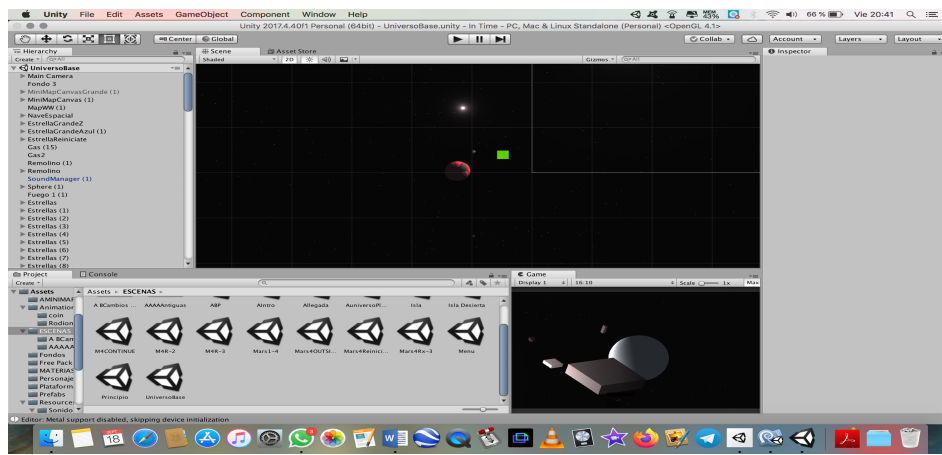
Unity File Edit Assets GameObject Component Window Help
66 % Vie 20:41
Unity 2017.4.40f1 Personal (64bit) - UniversoBase.unity - In Time - PC, Mac & Linux Standalone (Personal) <OpenGL 4.1>
Center Global
Collab Account Layers Layout
Hierarchy
Create
UniversoBase
Main Camera
Fondo 3
MiniMapCanvasGrande (1)
MiniMapCanvas (1)
MapWW (1)
NaveEspacial
EstrellaGrandeZ
EstrellaGrandeAzul (1)
EstrellaReiniciate
Gas (15)
Gas2
Remolino (1)
Remolino
SoundManager (1)
Sphere (1)
Fuego 1 (1)
Estrellas
Estrellas (1)
Estrellas (2)
Estrellas (3)
Estrellas (4)
Estrellas (5)
Estrellas (6)
Estrellas (7)
Estrellas (8)
Scene
Asset Store
Shaded
2D
Gizmos
Inspector
Project
Console
Create
Assets
AMINIMA
Animation
coin
Rodion
ESCENAS
A BCam
AAAAA
Fondos
Free Pack
MATERIAS
Personaje
Plataform
Prefabs
Resource
Sonido
Assets ▸ ESCENAS ▸
A BCambios ... AAAAAntiguas ABP AIntro Allegada AuniversoPl... Isla Isla Desierta
M4CONTINUE M4R-2 M4R-3 Mars1-4 Mars4OUTSI... Mars4Reinici... Mars4Rx-3 Menu
Principio UniversoBase
Game
Display 1
16:10
Scale 1x
Max
Editor: Metal support disabled, skipping device initialization
18